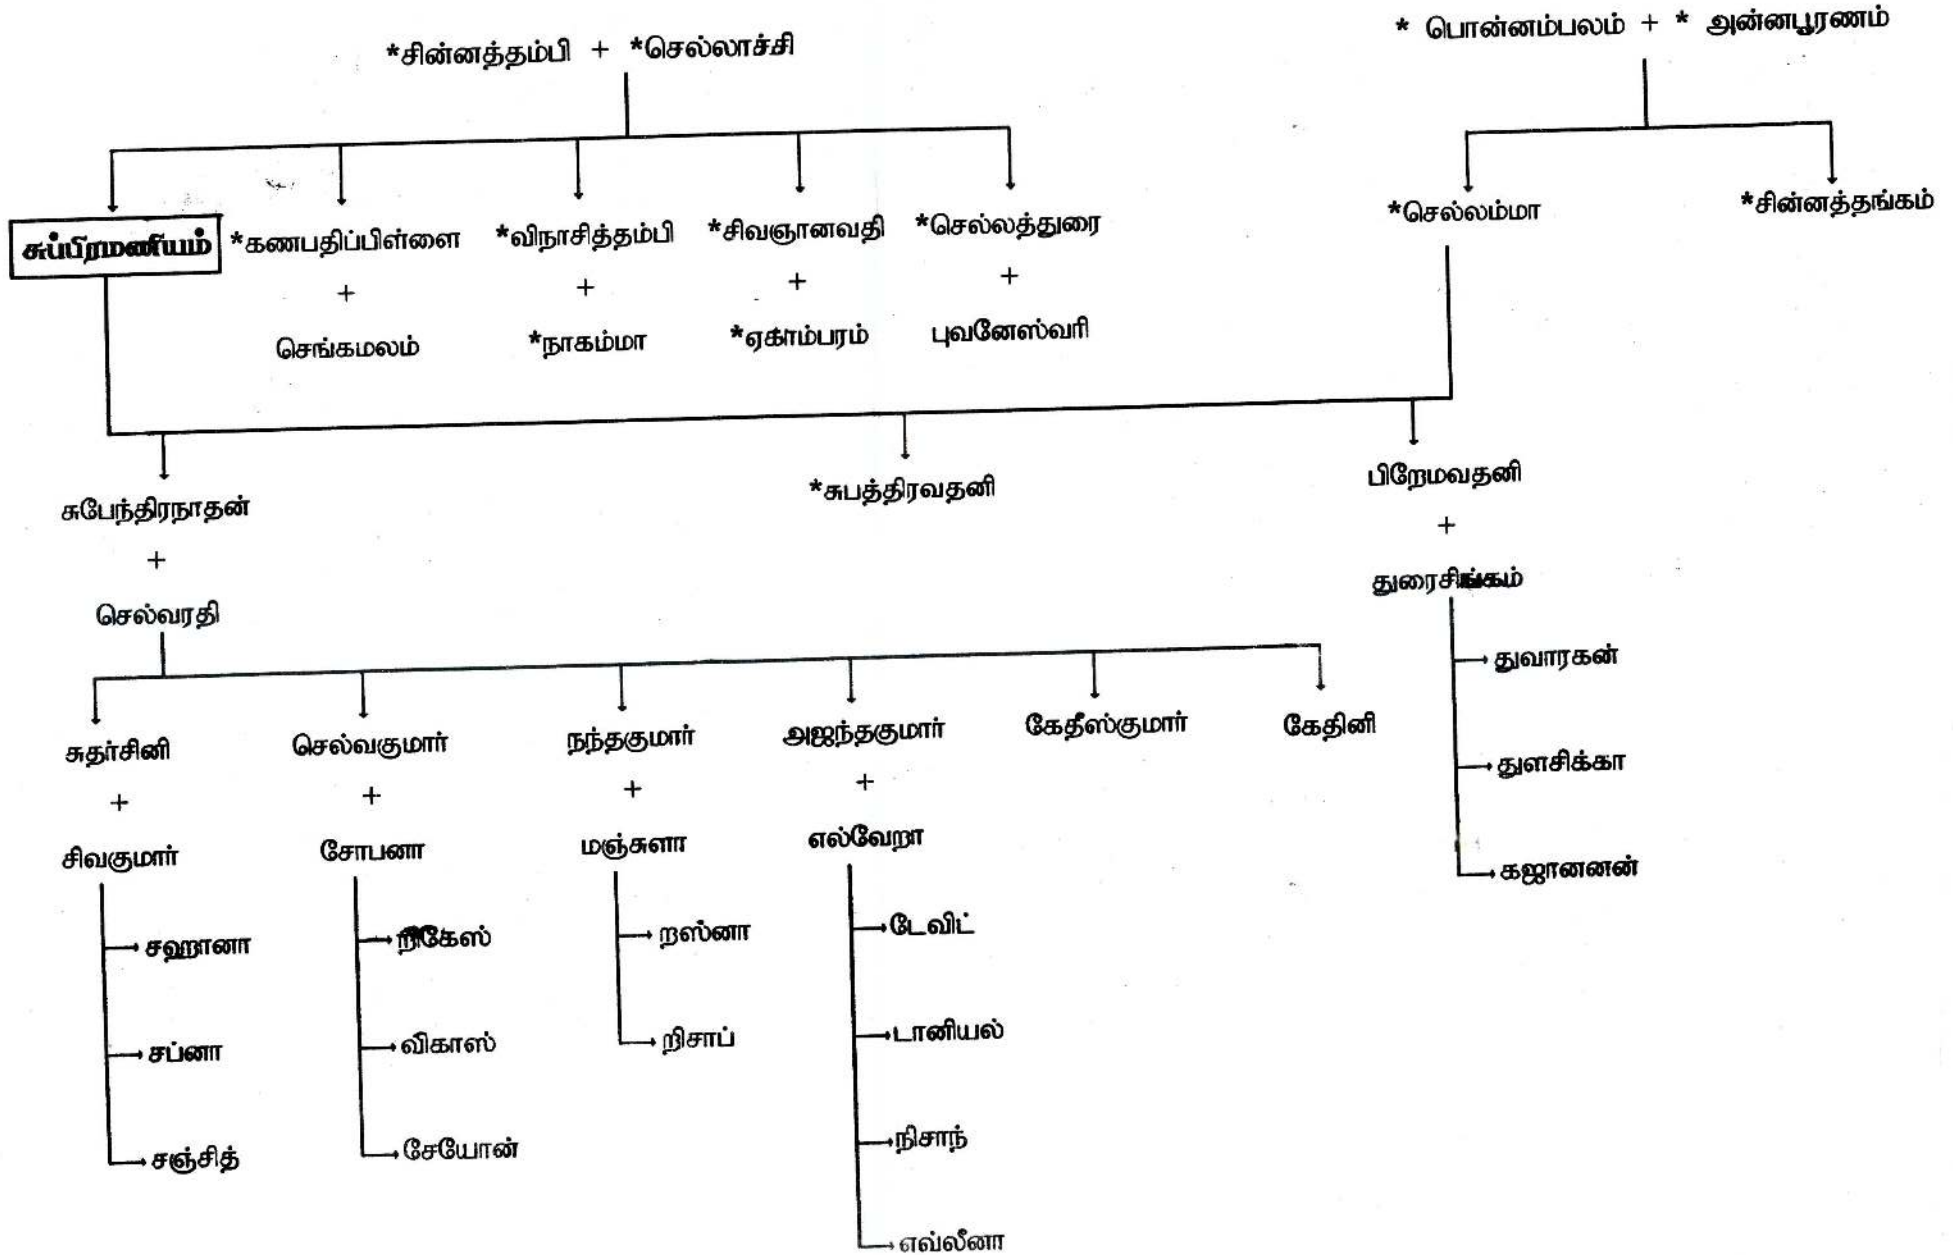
*சின்னத்தம்பி + *செல்லாச்சி

* பொன்னம்பலம் + * அன்னபூரணம்

சுப்பிரமணியம்

*கணபதிப்பிள்ளை + செங்கமலம்

*விநாசித்தம்பி + *நாகம்மா

*சிவஞானவதி + *ஏகாம்பரம்

*செல்லத்துரை + புவனேஸ்வரி

*செல்லம்மா

*சின்னத்தங்கம்

சுபேந்திரநாதன் + செல்வரதி

*சுபத்திரவதனி

பிரேமவதனி + துரைசிங்கம்

துவாரகன்

துளசிக்கா

கஜானனன்

சுதர்சினி + சிவகுமார்

செல்வகுமார் + சோபனா

நந்தகுமார் + மஞ்சுளா

அஜந்தகுமார் + எல்வேறா

கேதீஸ்குமார்

கேதினி

சஹானா

சப்னா

சஞ்சித்

றிகேஸ்

விகாஸ்

சேயோன்

றஸ்னா

றிசாப்

டேவிட்

டானியல்

றிசாந்

எவ்லீனா